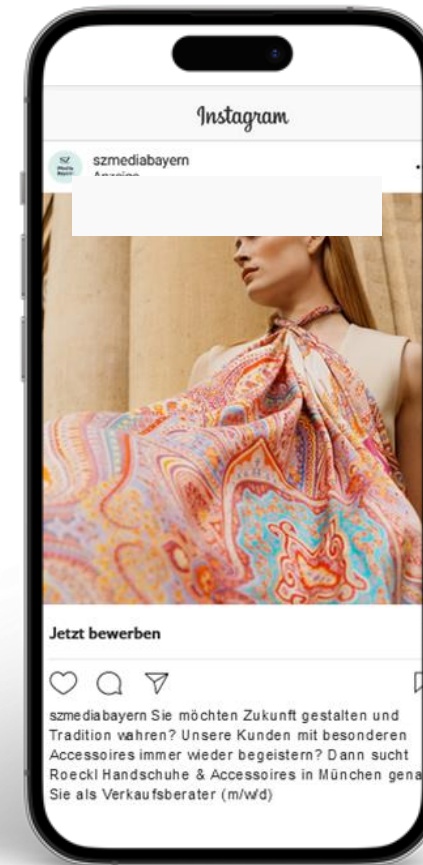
Instagram

szmediabayern
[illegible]

Jetzt bewerben

szmediabayern Sie möchten Zukunft gestalten und Tradition wahren? Unsere Kunden mit besonderen Accessoires immer wieder begeistern? Dann sucht Roeckl Handschuhe & Accessoires in München gena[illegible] Sie als Verkaufsberater (m/w/d)